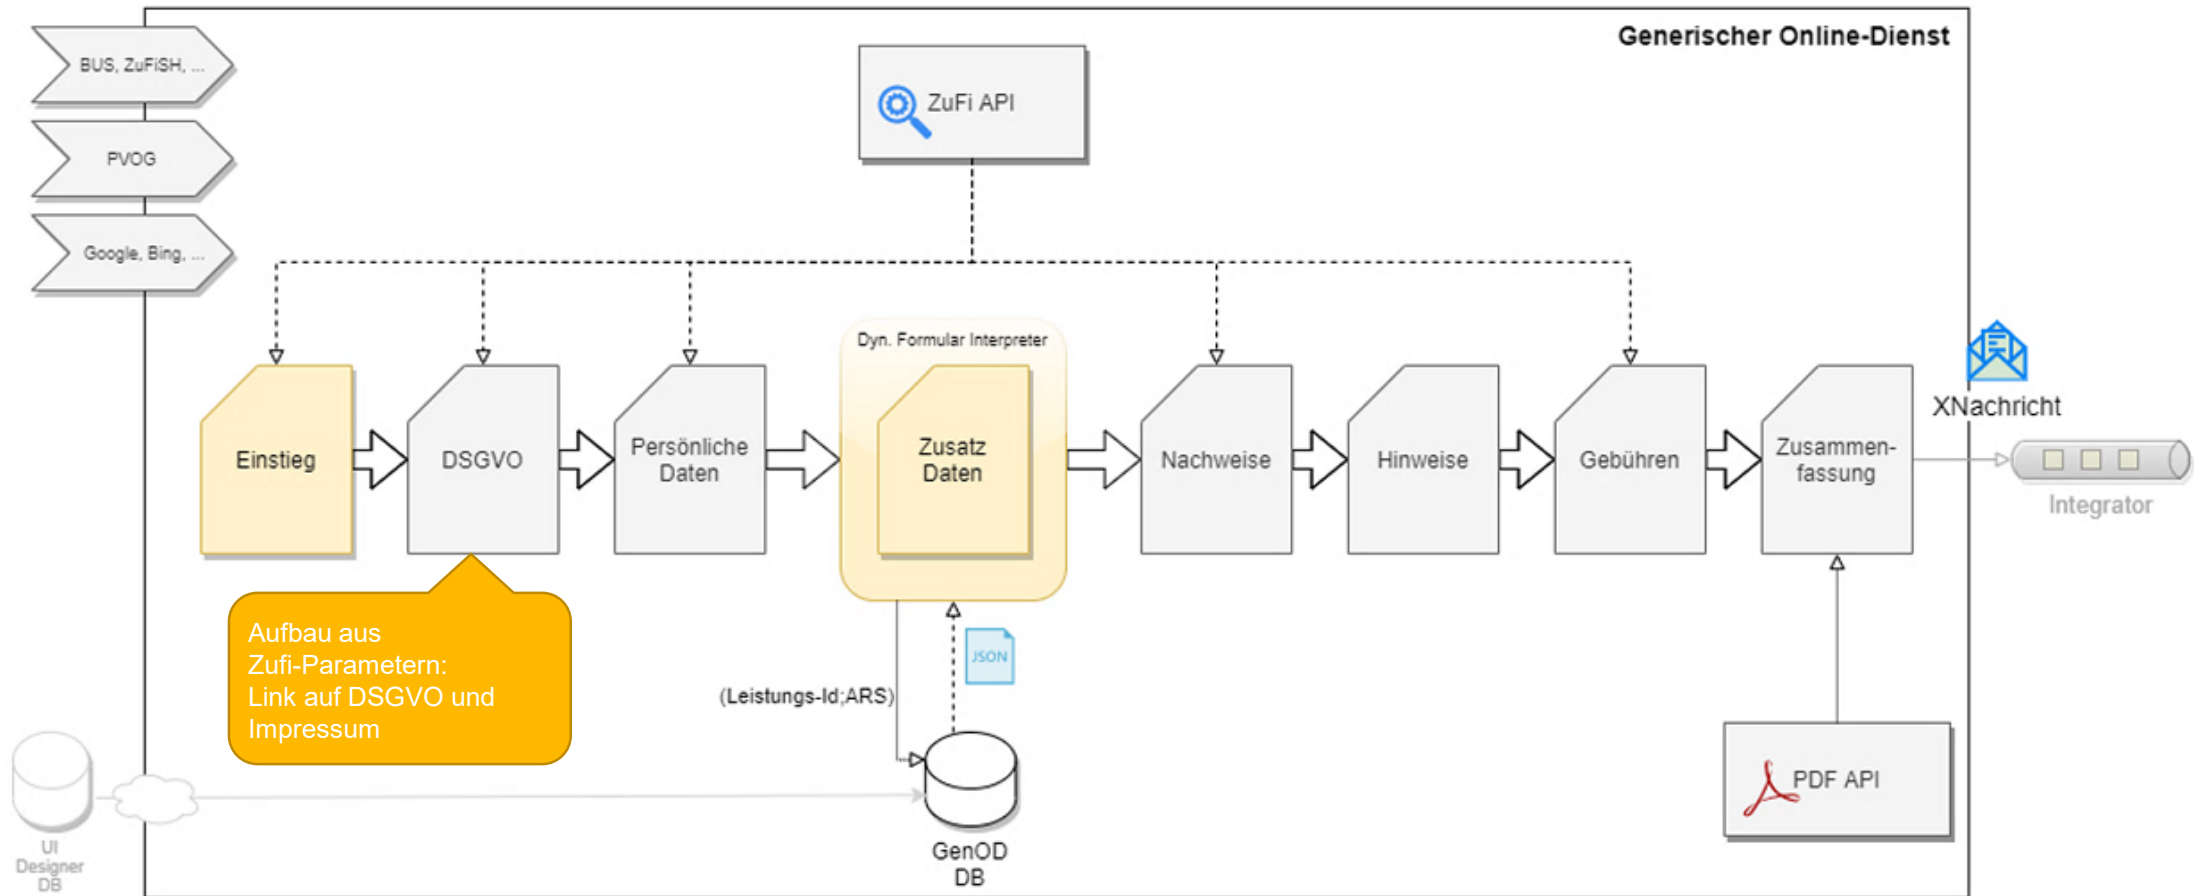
BUS, ZuFiSH, ...

PVOG

Google, Bing, ...

Generischer Online-Dienst

ZuFi API

Einstieg

DSGVO

Persönliche Daten

Dyn. Formular Interpreter

Zusatz Daten

Nachweise

Hinweise

Gebühren

Zusammen-fassung

XNachricht

Integrator

Aufbau aus Zufi-Parametern: Link auf DSGVO und Impressum

(Leistungs-Id;ARS)

JSON

GenOD DB

UI Designer DB

PDF API